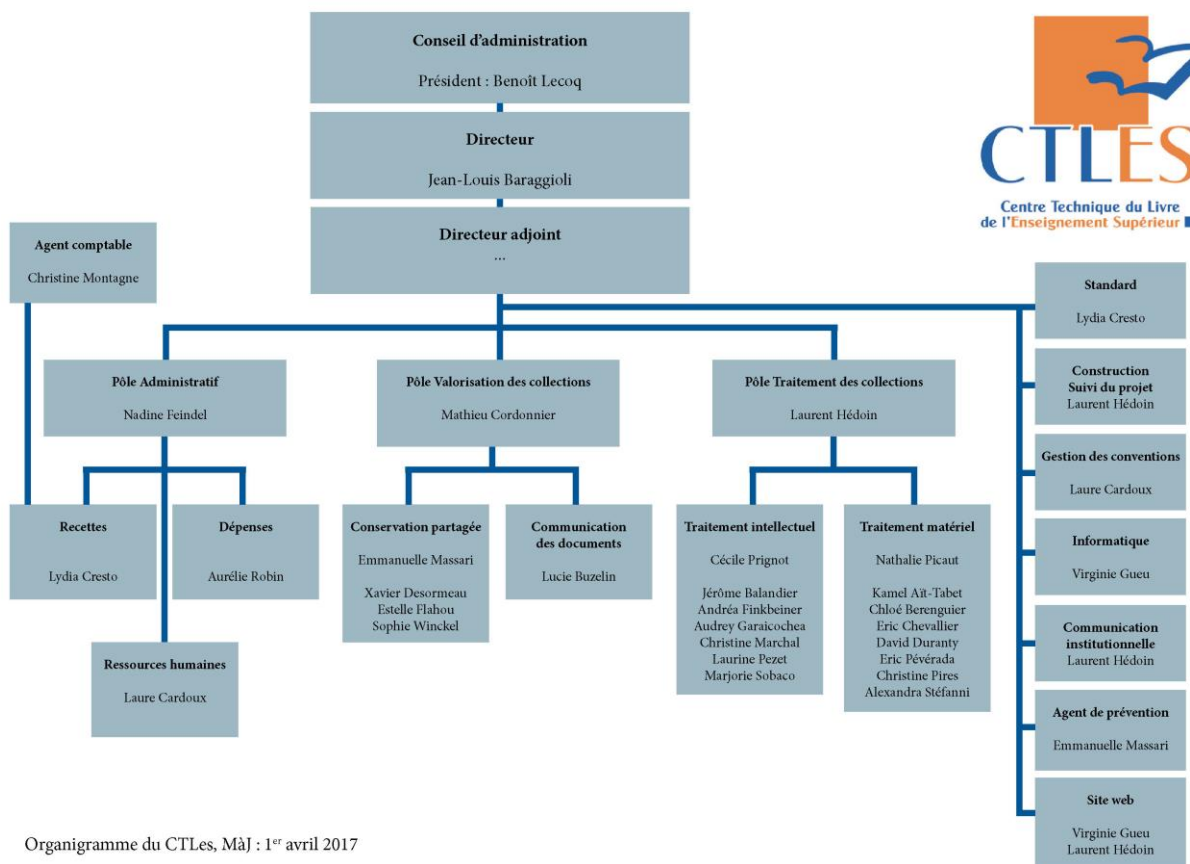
Conseil d'administration
Président : Benoît Lecoq

Directeur
Jean-Louis Baraggioli

Directeur adjoint
...

CTLES
Centre Technique du Livre de l'Enseignement Supérieur

Agent comptable
Christine Montagne

Standard
Lydia Cresto

Construction
Suivi du projet
Laurent Hédoin

Gestion des conventions
Laure Cardoux

Informatique
Virginie Gueu

Communication institutionnelle
Laurent Hédoin

Agent de prévention
Emmanuelle Massari

Site web
Virginie Gueu
Laurent Hédoin

Pôle Administratif
Nadine Feindel

Pôle Valorisation des collections
Mathieu Cordonnier

Pôle Traitement des collections
Laurent Hédoin

Recettes
Lydia Cresto

Dépenses
Aurélie Robin

Ressources humaines
Laure Cardoux

Conservation partagée
Emmanuelle Massari
Xavier Desormeau
Estelle Flahou
Sophie Winckel

Communication des documents
Lucie Buzelin

Traitement intellectuel
Cécile Prignot
Jérôme Balandier
Andréa Finkbeiner
Audrey Garaicochea
Christine Marchal
Laurine Pezet
Marjorie Sobaco

Traitement matériel
Nathalie Picaut
Kamel Aït-Tabet
Chloé Berenguier
Eric Chevallier
David Duranty
Eric Pévérada
Christine Pires
Alexandra Stéfanni

Organigramme du CTLes, MàJ : 1$^{er}$ avril 2017